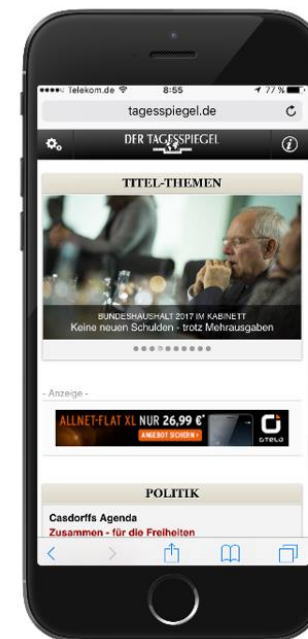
••••○ Telekom.de 8:55 77 %

tagesspiegel.de

DER TAGESSPIEGEL

TITEL-THEMEN

BUNDESHAUSHALT 2017 IM KABINETT
Keine neuen Schulden - trotz Mehrausgaben

- Anzeige -

ALLNET-FLAT XL NUR 26,99 €
ANGEBOT SICHERN

otelo

POLITIK

Casdorffs Agenda
Zusammen - für die Freiheiten